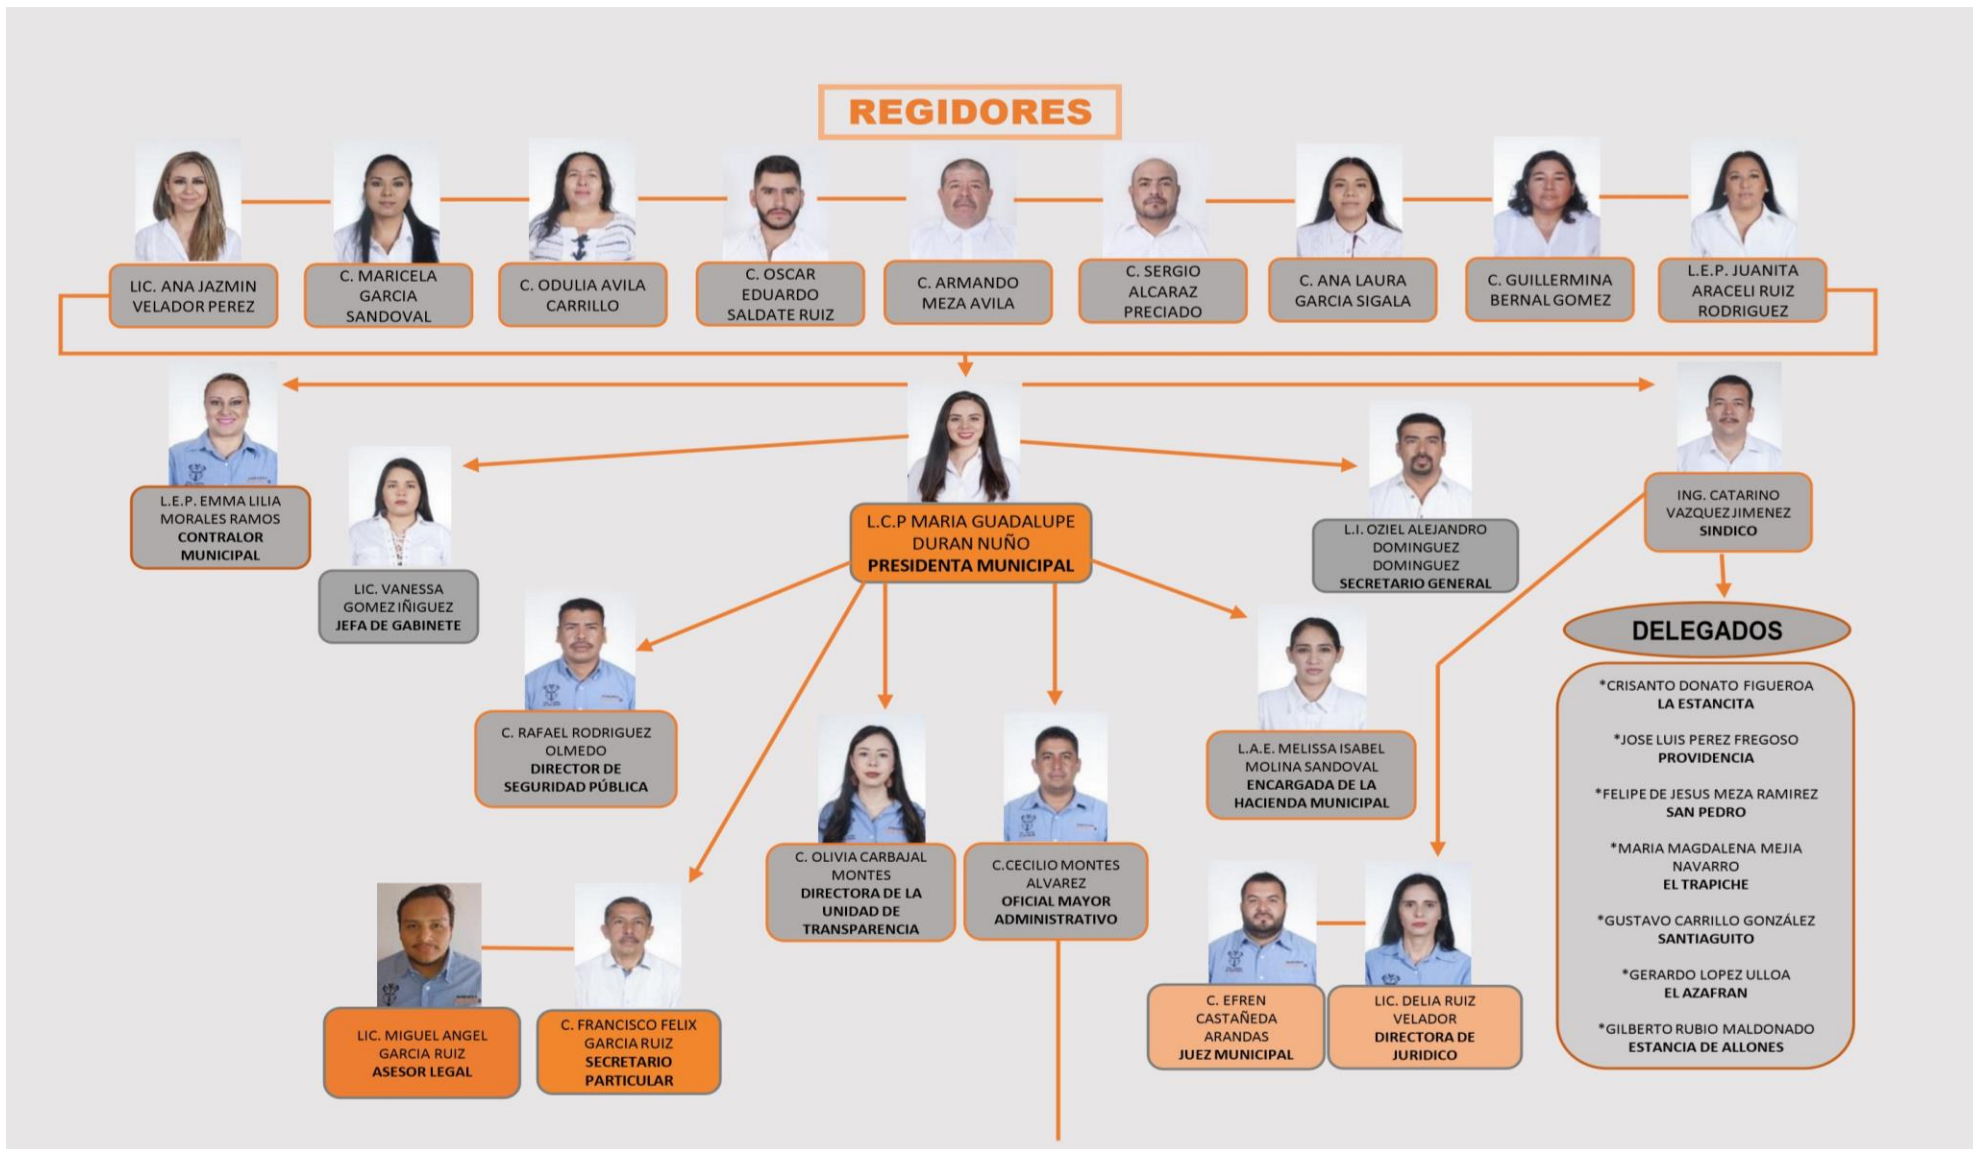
REGIDORES

LIC. ANA JAZMIN VELADOR PEREZ

C. MARICELA GARCIA SANDOVAL

C. ODULIA AVILA CARRILLO

C. OSCAR EDUARDO SALDATE RUIZ

C. ARMANDO MEZA AVILA

C. SERGIO ALCARAZ PRECIADO

C. ANA LAURA GARCIA SIGALA

C. GUILLERMINA BERNAL GOMEZ

L.E.P. JUANITA ARACELI RUIZ RODRIGUEZ

L.E.P. EMMA LILIA MORALES RAMOS
CONTRALOR MUNICIPAL

LIC. VANESSA GOMEZ IÑIGUEZ
JEFA DE GABINETE

L.C.P MARIA GUADALUPE DURAN NUÑO
PRESIDENTA MUNICIPAL

L.I. OZIEL ALEJANDRO DOMINGUEZ DOMINGUEZ
SECRETARIO GENERAL

ING. CATARINO VAZQUEZ JIMENEZ
SINDICO

DELEGADOS

*CRISANTO DONATO FIGUEROA
LA ESTANCITA

*JOSE LUIS PEREZ FREGOSO
PROVIDENCIA

*FELIPE DE JESUS MEZA RAMIREZ
SAN PEDRO

*MARIA MAGDALENA MEJIA NAVARRO
EL TRAPICHE

*GUSTAVO CARRILLO GONZÁLEZ
SANTIAGUITO

*GERARDO LOPEZ ULLOA
EL AZAFRAN

*GILBERTO RUBIO MALDONADO
ESTANCIA DE ALLONES

C. RAFAEL RODRIGUEZ OLMEDO
DIRECTOR DE SEGURIDAD PÚBLICA

L.A.E. MELISSA ISABEL MOLINA SANDOVAL
ENCARGADA DE LA HACIENDA MUNICIPAL

C. OLIVIA CARBAJAL MONTES
DIRECTORA DE LA UNIDAD DE TRANSPARENCIA

C.CECILIO MONTES ALVAREZ
OFICIAL MAYOR ADMINISTRATIVO

LIC. MIGUEL ANGEL GARCIA RUIZ
ASESOR LEGAL

C. FRANCISCO FELIX GARCIA RUIZ
SECRETARIO PARTICULAR

C. EFREN CASTAÑEDA ARANDAS
JUEZ MUNICIPAL

LIC. DELIA RUIZ VELADOR
DIRECTORA DE JURIDICO